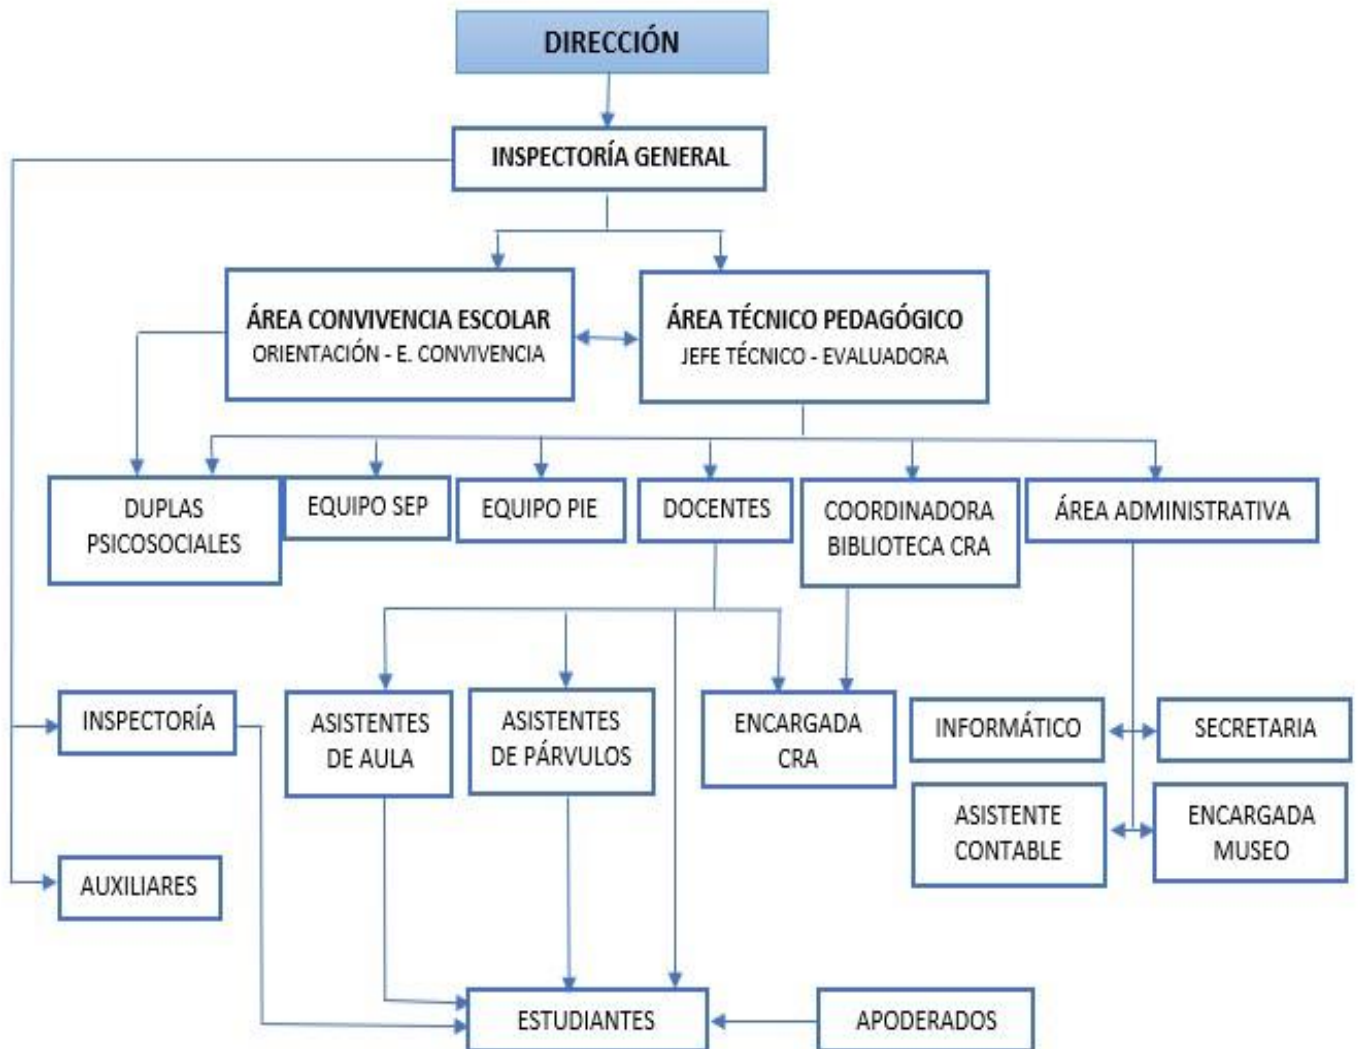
DIRECCIÓN

INSPECTORÍA GENERAL

ÁREA CONVIVENCIA ESCOLAR
ORIENTACIÓN - E. CONVIVENCIA

ÁREA TÉCNICO PEDAGÓGICO
JEFE TÉCNICO - EVALUADORA

DUPLAS PSICOSOCIALES

EQUIPO SEP

EQUIPO PIE

DOCENTES

COORDINADORA BIBLIOTECA CRA

ÁREA ADMINISTRATIVA

INSPECTORÍA

ASISTENTES DE AULA

ASISTENTES DE PÁRVULOS

ENCARGADA CRA

INFORMÁTICO

SECRETARIA

ASISTENTE CONTABLE

ENCARGADA MUSEO

AUXILIARES

ESTUDIANTES

APODERADOS